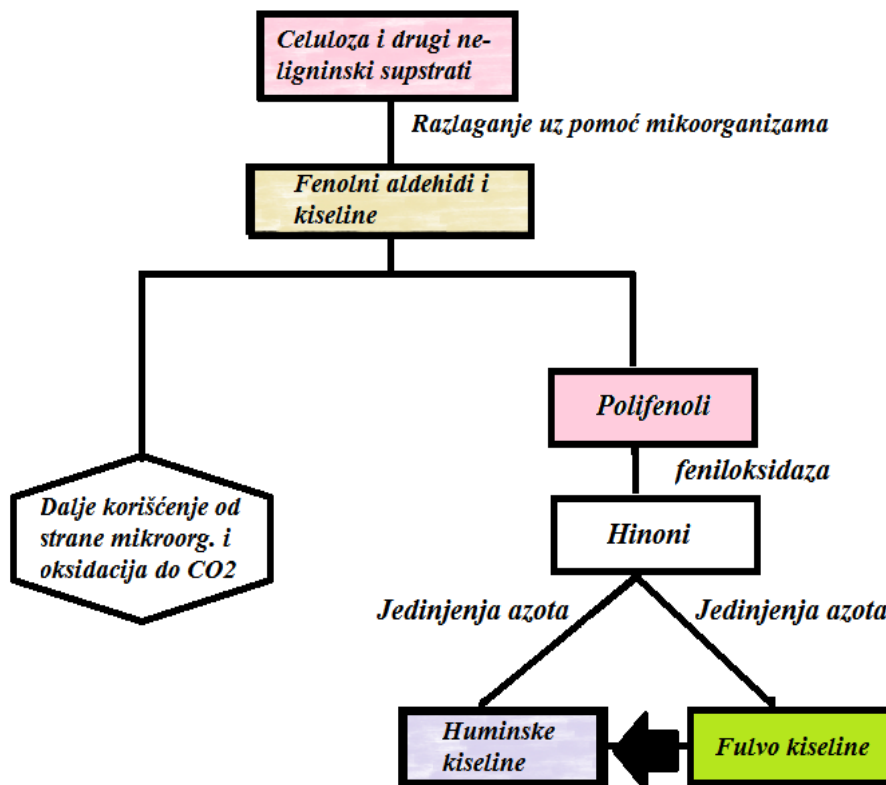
Celuloza i drugi neligninski supstrati

Razlaganje uz pomoć mikoorganizama

Fenolni aldehidi i kiseline

Polifenoli

feniloksidaza

Dalje korišćenje od strane mikroorg. i oksidacija do CO2

Hinoni

Jedinjenja azota

Jedinjenja azota

Huminske kiseline

Fulvo kiseline